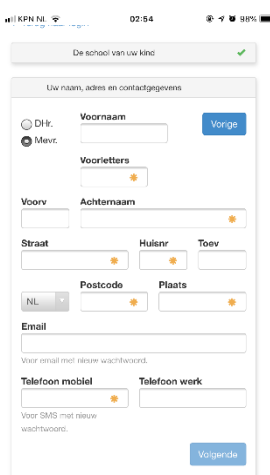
KPN NL 02:54 98%

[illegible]

De school van uw kind

Uw naam, adres en contactgegevens

DHr.
Mevr.

Voornaam

Vorige

Voorletters

Voorv
Achternaam

Straat
Huisnr
Toev

NL
Postcode
Plaats

Email

Voor email met nieuw wachtwoord.

Telefoon mobiel
Telefoon werk

Voor SMS met nieuw wachtwoord.

Volgende